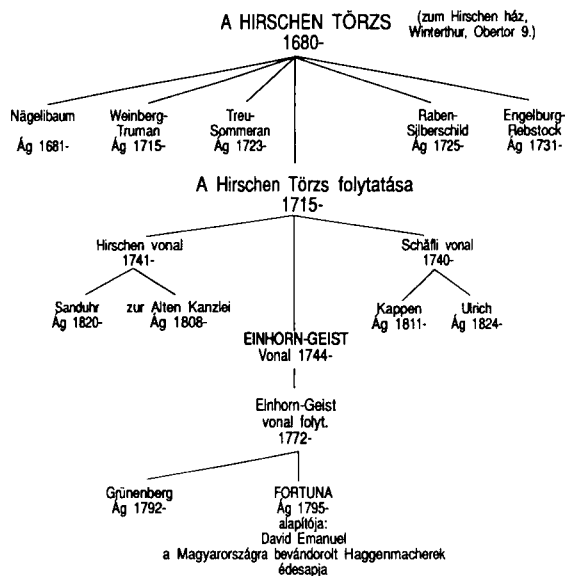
A HIRSCHEN TÖRZS
1680-
(zum Hirschen ház, Winterthur, Obertor 9.)

Nägelibaum
Ág 1681-

Weinberg-Truman
Ág 1715-

Treu-Sommeran
Ág 1723-

Raben-Silberschild
Ág 1725-

Engelburg-Rebstock
Ág 1731-

A Hirschen Törzs folytatása
1715-

Hirschen vonal
1741-

Schäfli vonal
1740-

Sanduhr
Ág 1820-

zur Alten Kanzlei
Ág 1808-

EINHORN-GEIST
Vonal 1744-

Kappen
Ág 1811-

Ulrich
Ág 1824-

Einhorn-Geist
vonal folyt.
1772-

Grünenberg
Ág 1792-

FORTUNA
Ág 1795-
alapítója:
David Emanuel
a Magyarországra bevándorolt Haggenmacherek
édesapja